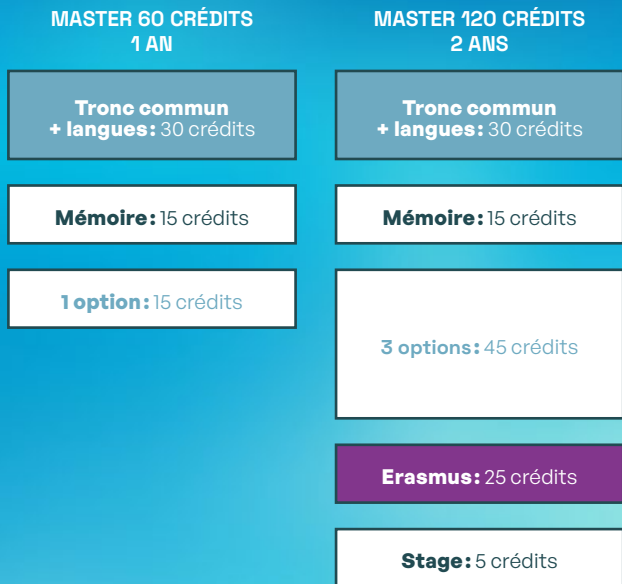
MASTER 60 CRÉDITS
1 AN

Tronc commun
+ langues : 30 crédits

Mémoire : 15 crédits

1 option : 15 crédits

MASTER 120 CRÉDITS
2 ANS

Tronc commun
+ langues : 30 crédits

Mémoire : 15 crédits

3 options : 45 crédits

Erasmus : 25 crédits

Stage : 5 crédits